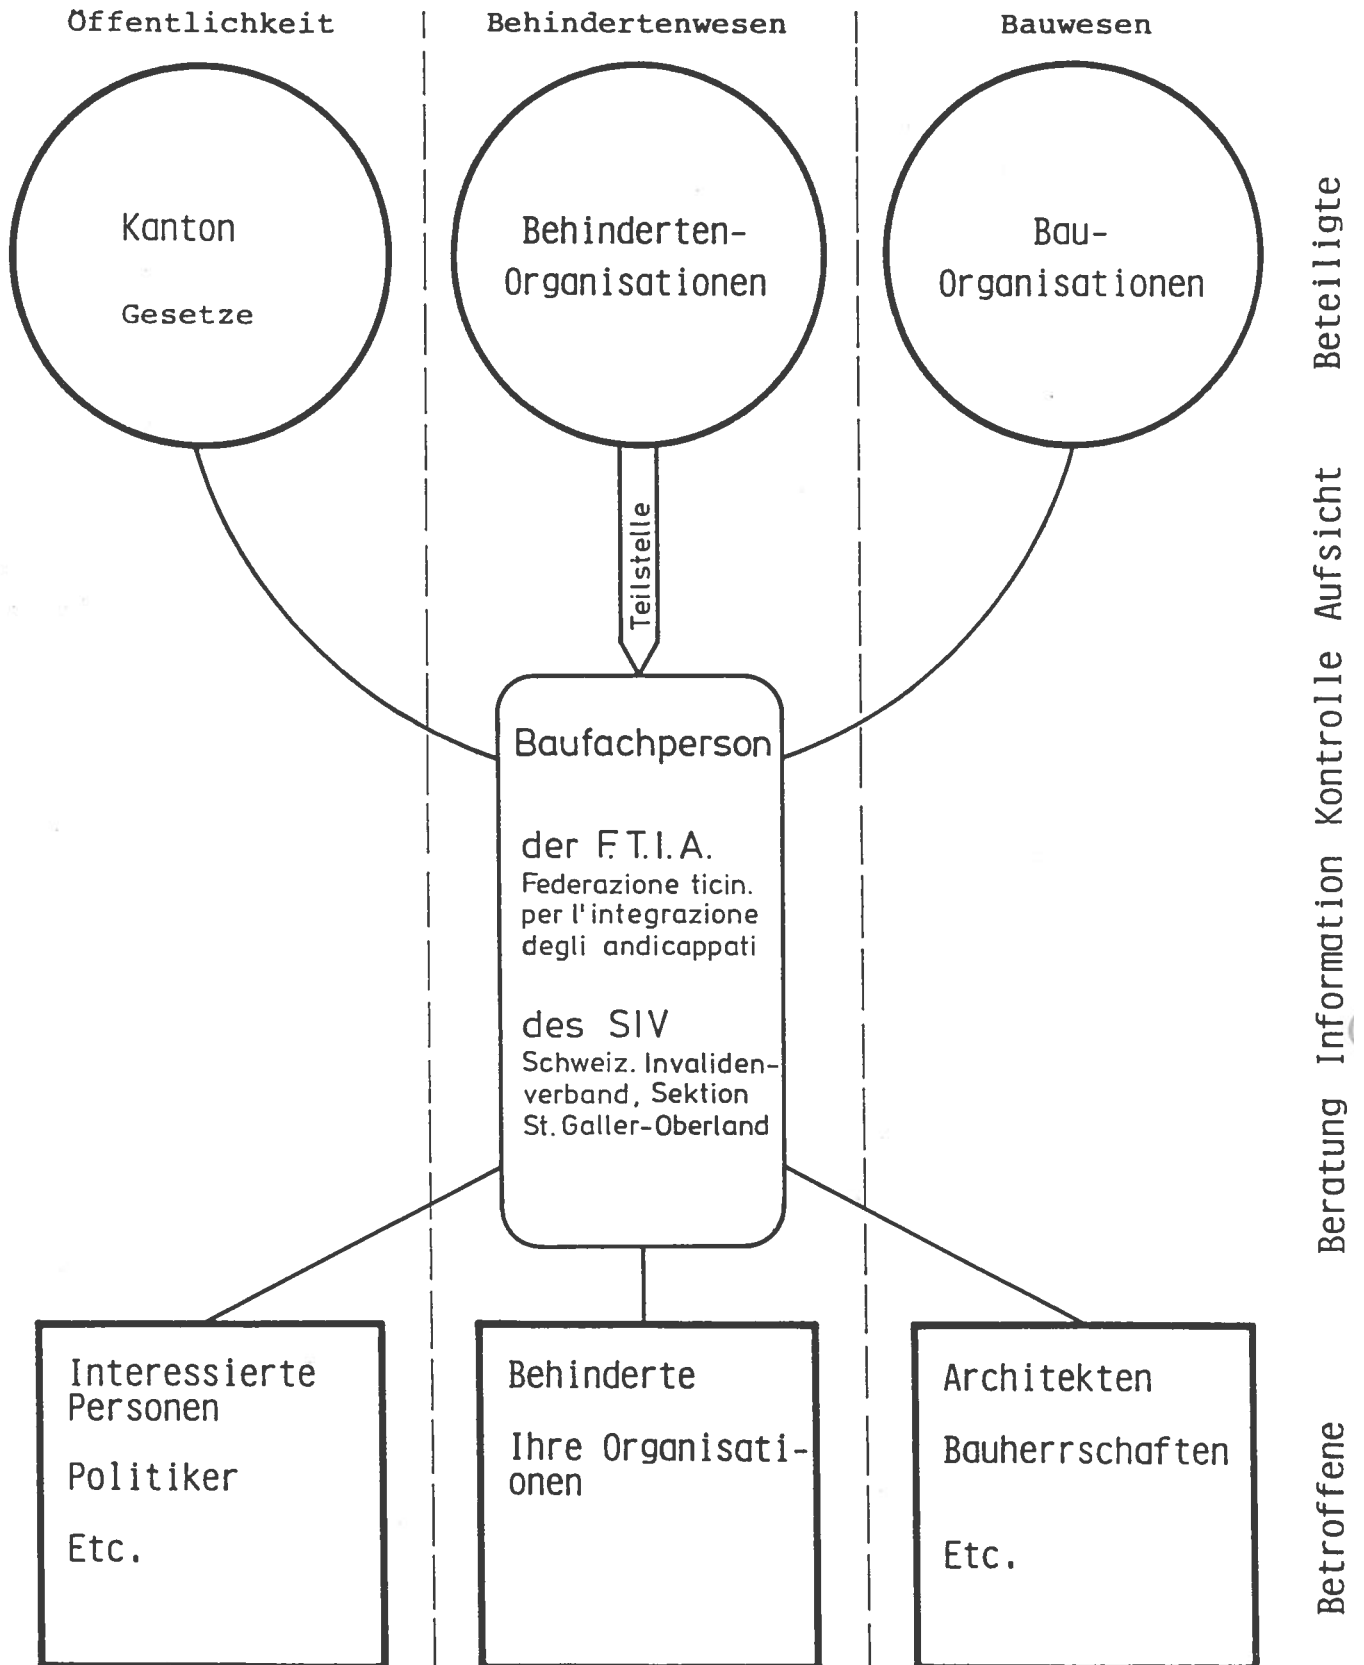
Öffentlichkeit

Behindertenwesen

Bauwesen

Kanton

Gesetze

Behinderten-Organisationen

Bau-Organisationen

Beteiligte

Teilstelle

Baufachperson

der F.T.I.A.
Federazione ticin. per l'integrazione degli andicappati

des SIV
Schweiz. Invalidenverband, Sektion St. Galler-Oberland

Beratung Information Kontrolle Aufsicht

Interessierte Personen

Politiker

Etc.

Behinderte

Ihre Organisationen

Architekten

Bauherrschaften

Etc.

Betroffene